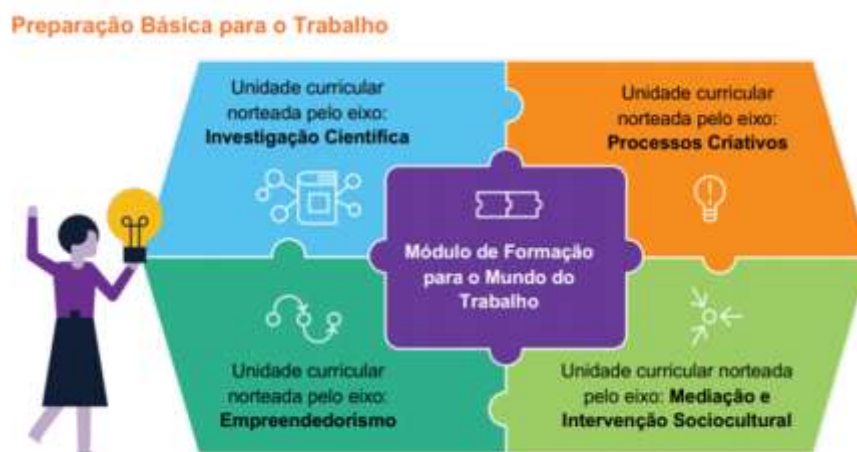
Preparação Básica para o Trabalho

Unidade curricular norteada pelo eixo: **Investigação Científica**

Unidade curricular norteada pelo eixo: **Processos Criativos**

Módulo de Formação para o Mundo do Trabalho

Unidade curricular norteada pelo eixo: **Empreendedorismo**

Unidade curricular norteada pelo eixo: **Mediação e Intervenção Sociocultural**